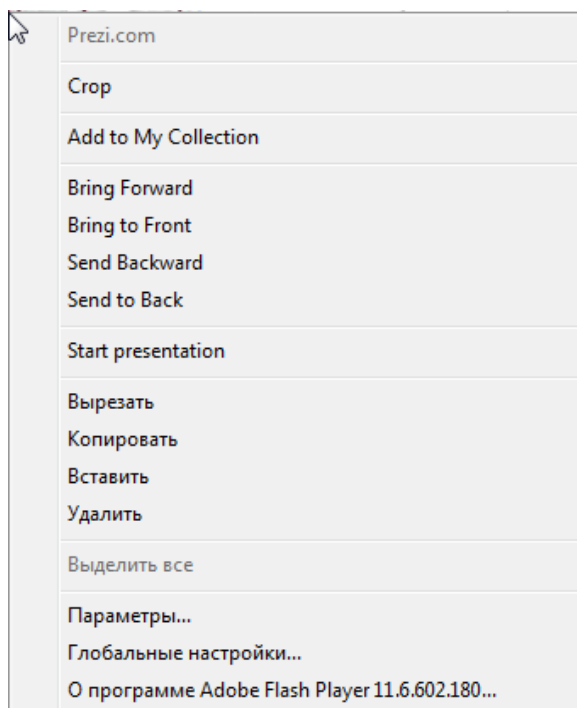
Prezi.com

Crop

Add to My Collection

Bring Forward
Bring to Front
Send Backward
Send to Back

Start presentation

Вырезать
Копировать
Вставить
Удалить

Выделить все

Параметры...
Глобальные настройки...
О программе Adobe Flash Player 11.6.602.180...